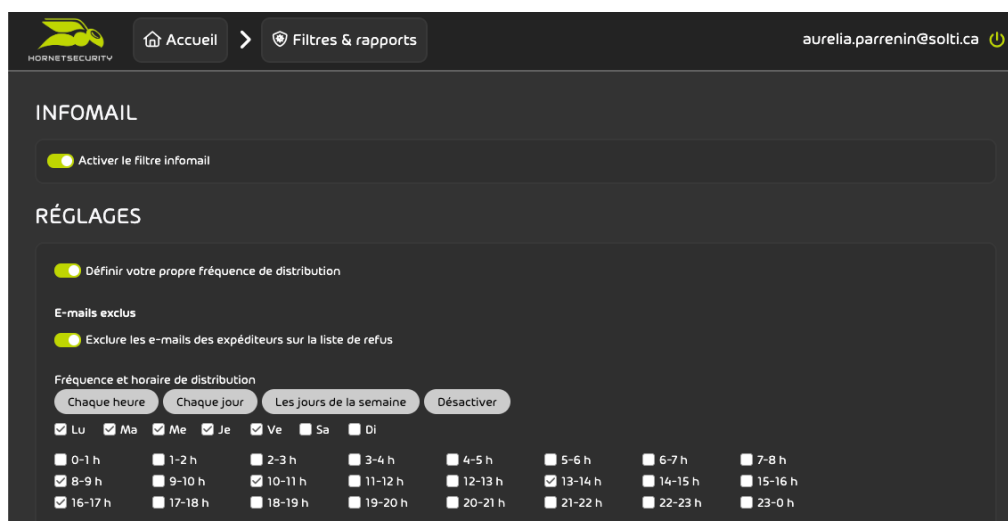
HORNETSECURITY

Accueil > Filtres & rapports

aurelia.parrenin@solti.ca

INFOMAIL

Activer le filtre infomail

RÉGLAGES

Définir votre propre fréquence de distribution

E-mails exclus

Exclure les e-mails des expéditeurs sur la liste de refus

Fréquence et horaire de distribution

Chaque heure Chaque jour Les jours de la semaine Désactiver

Lu Ma Me Je Ve Sa Di

0-1 h 1-2 h 2-3 h 3-4 h 4-5 h 5-6 h 6-7 h 7-8 h
8-9 h 9-10 h 10-11 h 11-12 h 12-13 h 13-14 h 14-15 h 15-16 h
16-17 h 17-18 h 18-19 h 19-20 h 20-21 h 21-22 h 22-23 h 23-0 h